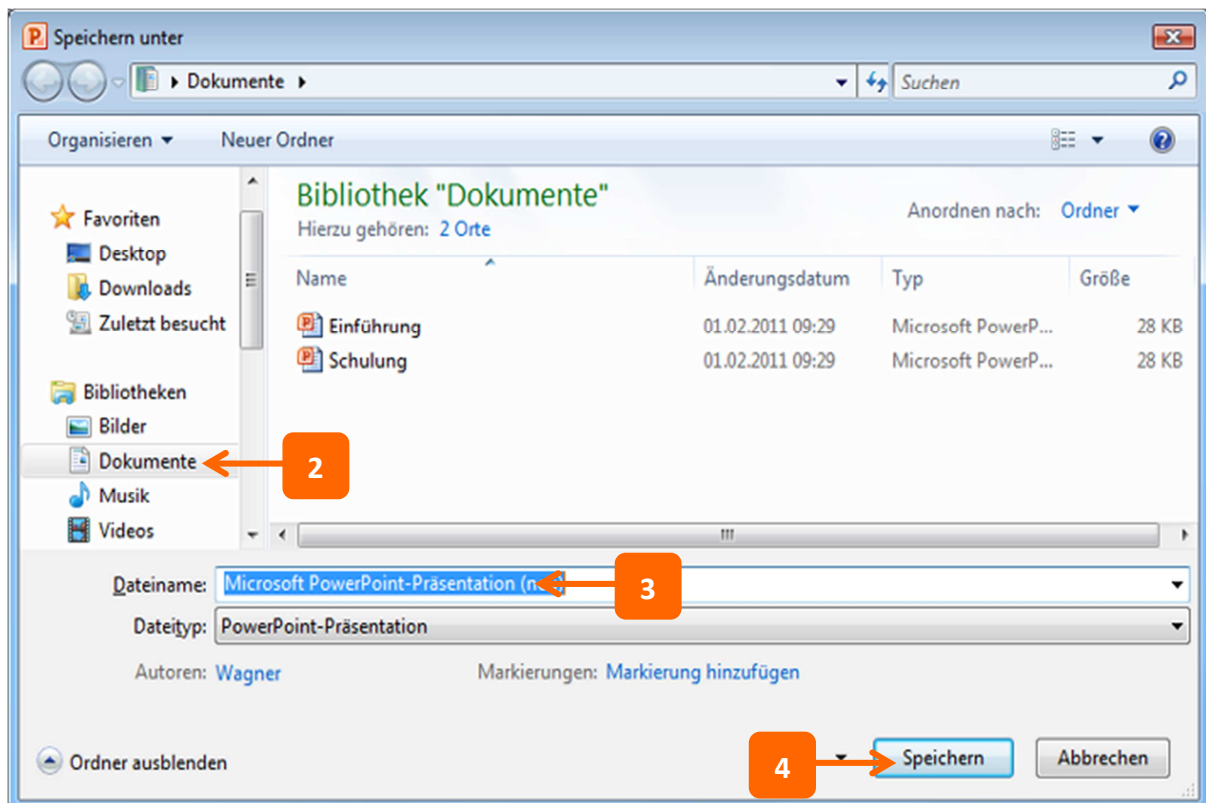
Speichern unter

Dokumente

Suchen

Organisieren ▾ Neuer Ordner

Favoriten
Desktop
Downloads
Zuletzt besucht

Bibliotheken
Bilder
Dokumente
Musik
Videos

Bibliothek "Dokumente"
Hierzu gehören: 2 Orte

Anordnen nach: Ordner ▾

| Name | Änderungsdatum | Typ | Größe |
|---|---|---|---|
| Einführung | 01.02.2011 09:29 | Microsoft PowerP... | 28 KB |
| Schulung | 01.02.2011 09:29 | Microsoft PowerP... | 28 KB |

2

Dateiname: Microsoft PowerPoint-Präsentation (n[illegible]

3

Dateityp: PowerPoint-Präsentation

Autoren: Wagner

Markierungen: Markierung hinzufügen

Ordner ausblenden

4

Speichern

Abbrechen